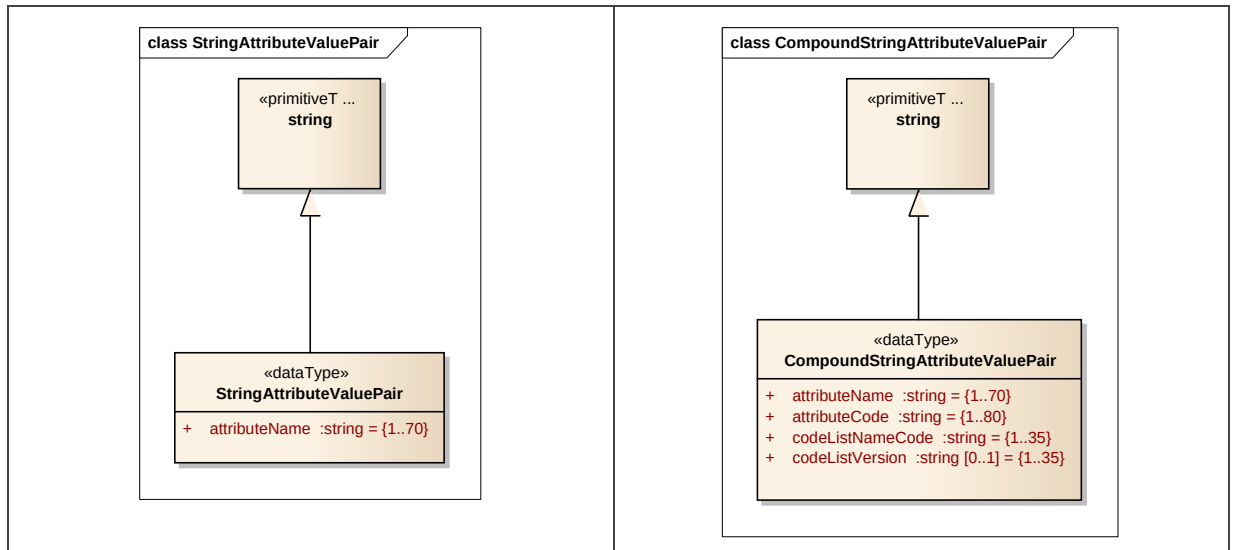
class StringAttributeValuePair

«primitiveT ...
string

«dataType»
StringAttributeValuePair

+ attributeName :string = {1..70}

class CompoundStringAttributeValuePair

«primitiveT ...
string

«dataType»
CompoundStringAttributeValuePair

+ attributeName :string = {1..70}
+ attributeCode :string = {1..80}
+ codeListNameCode :string = {1..35}
+ codeListVersion :string [0..1] = {1..35}